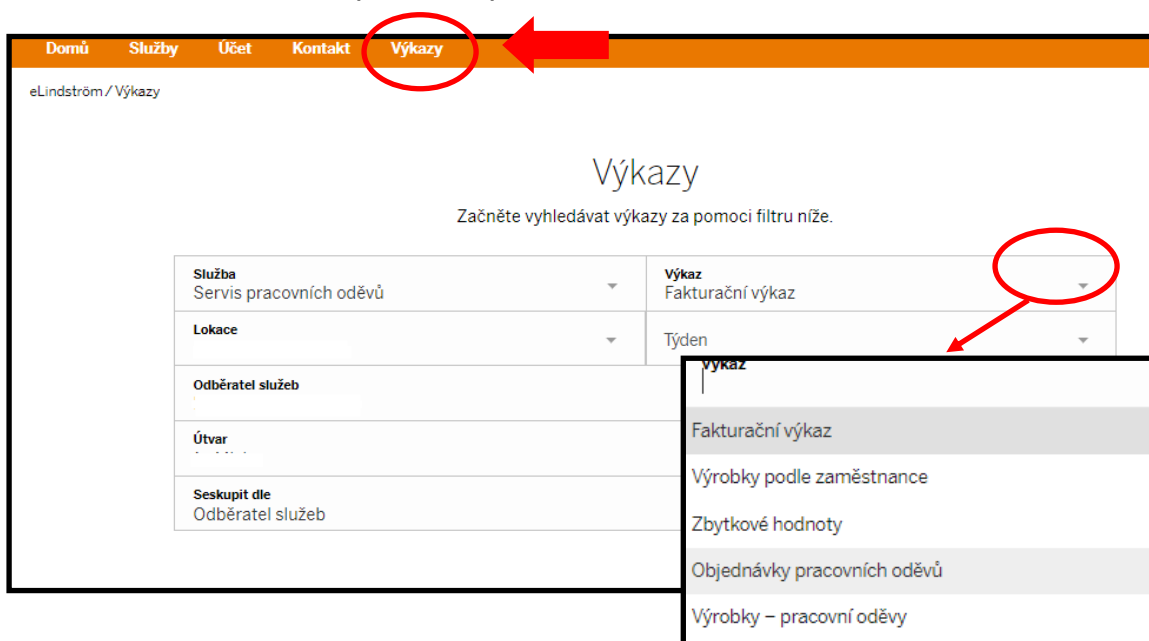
Domů Služby Účet Kontakt Výkazy

eLindström / Výkazy

Výkazy

Začněte vyhledávat výkazy za pomoci filtru níže.

Služba
Servis pracovních oděvů

Výkaz
Fakturační výkaz

Lokace

Týden

Odběratel služeb

Útvar

Seskupit dle
Odběratel služeb

Výkaz

Fakturační výkaz
Výrobky podle zaměstnance
Zbytkové hodnoty
Objednávky pracovních oděvů
Výrobky – pracovní oděvy